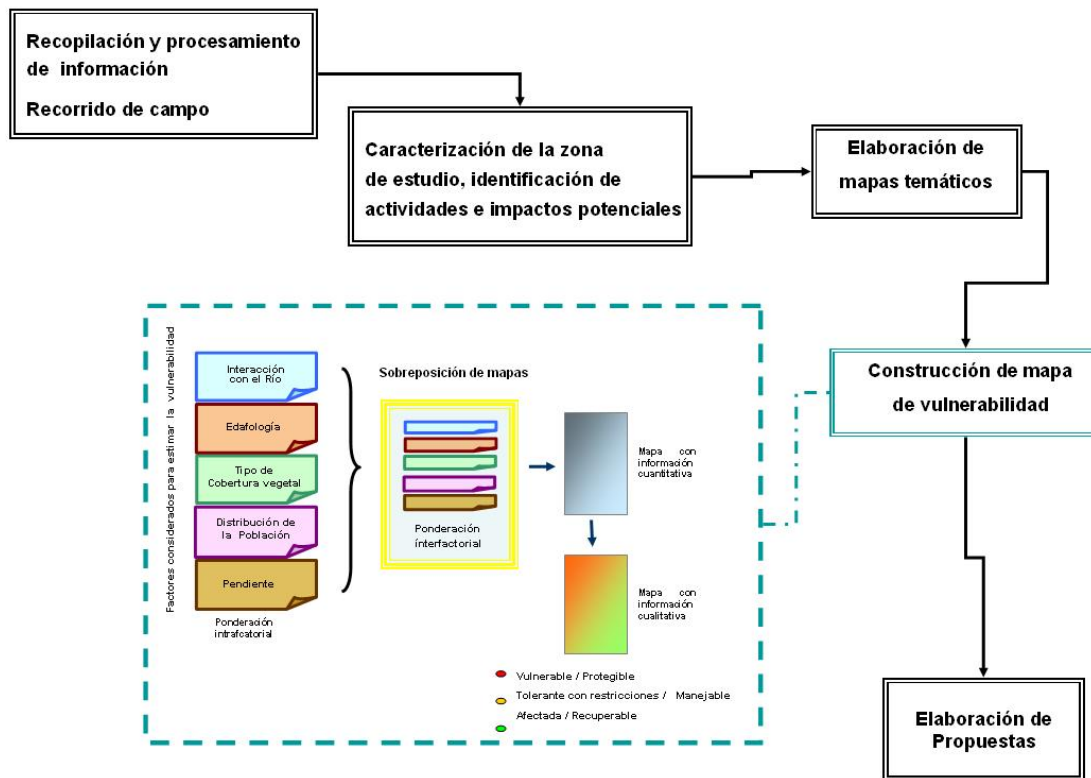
Recopilación y procesamiento de información

Recorrido de campo

Caracterización de la zona de estudio, identificación de actividades e impactos potenciales

Elaboración de mapas temáticos

Construcción de mapa de vulnerabilidad

Elaboración de Propuestas

Factores considerados para estimar la vulnerabilidad

Interacción con el Río

Edafología

Tipo de Cobertura vegetal

Distribución de la Población

Pendiente

Ponderación intrafcatorial

Sobreposición de mapas

Ponderación interfactorial

Mapa con información cuantitativa

Mapa con información cualitativa

Vulnerable / Protegible

Tolerante con restricciones / Manejable

Afectada / Recuperable